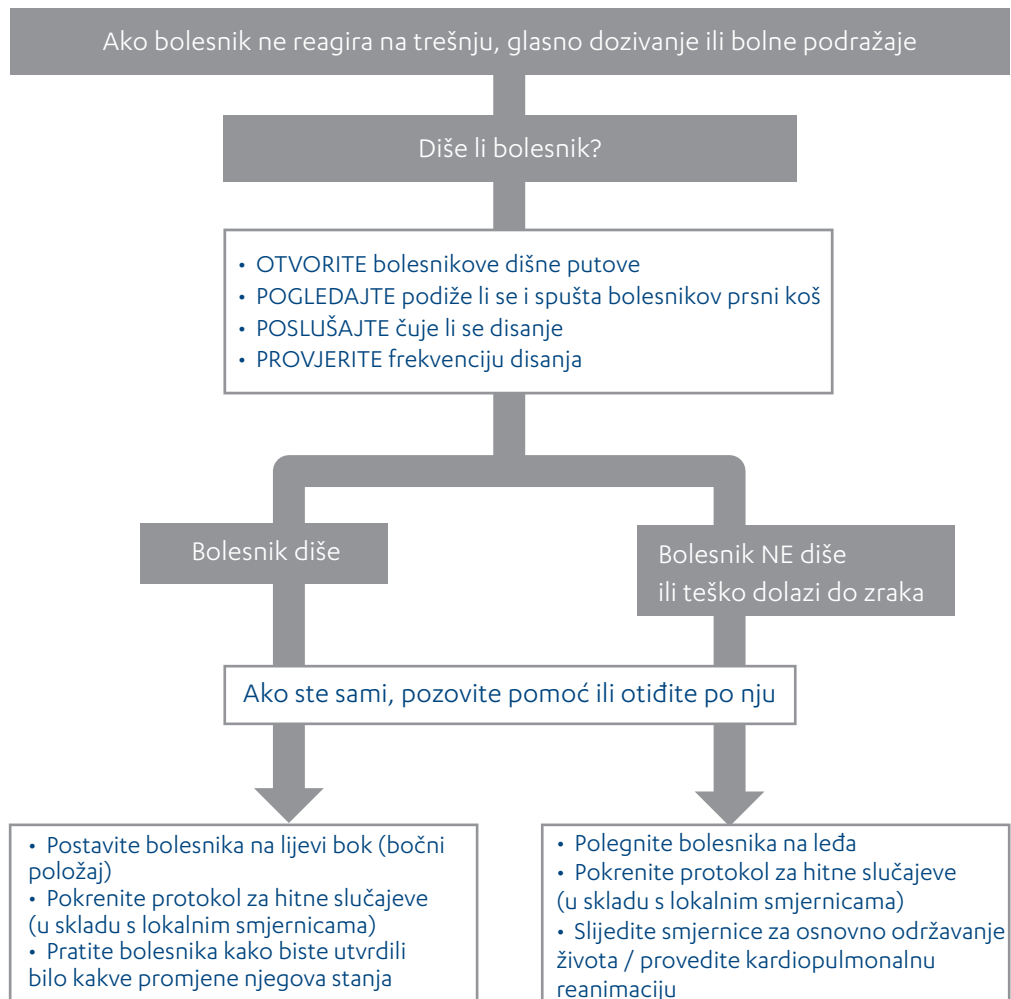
Ako bolesnik ne reagira na trešnju, glasno dozivanje ili bolne podražaje

Diše li bolesnik?

• OTVORITE bolesnikove dišne putove
• POGLEDAJTE podiže li se i spušta bolesnikov prsni koš
• POSLUŠAJTE čuje li se disanje
• PROVJERITE frekvenciju disanja

Bolesnik diše

Bolesnik NE diše ili teško dolazi do zraka

Ako ste sami, pozovite pomoć ili otiđite po nju

• Postavite bolesnika na lijevi bok (bočni položaj)
• Pokrenite protokol za hitne slučajeve (u skladu s lokalnim smjernicama)
• Pratite bolesnika kako biste utvrdili bilo kakve promjene njegova stanja

• Polegnite bolesnika na leđa
• Pokrenite protokol za hitne slučajeve (u skladu s lokalnim smjernicama)
• Slijedite smjernice za osnovno održavanje života / provedite kardiopulmonalnu reanimaciju